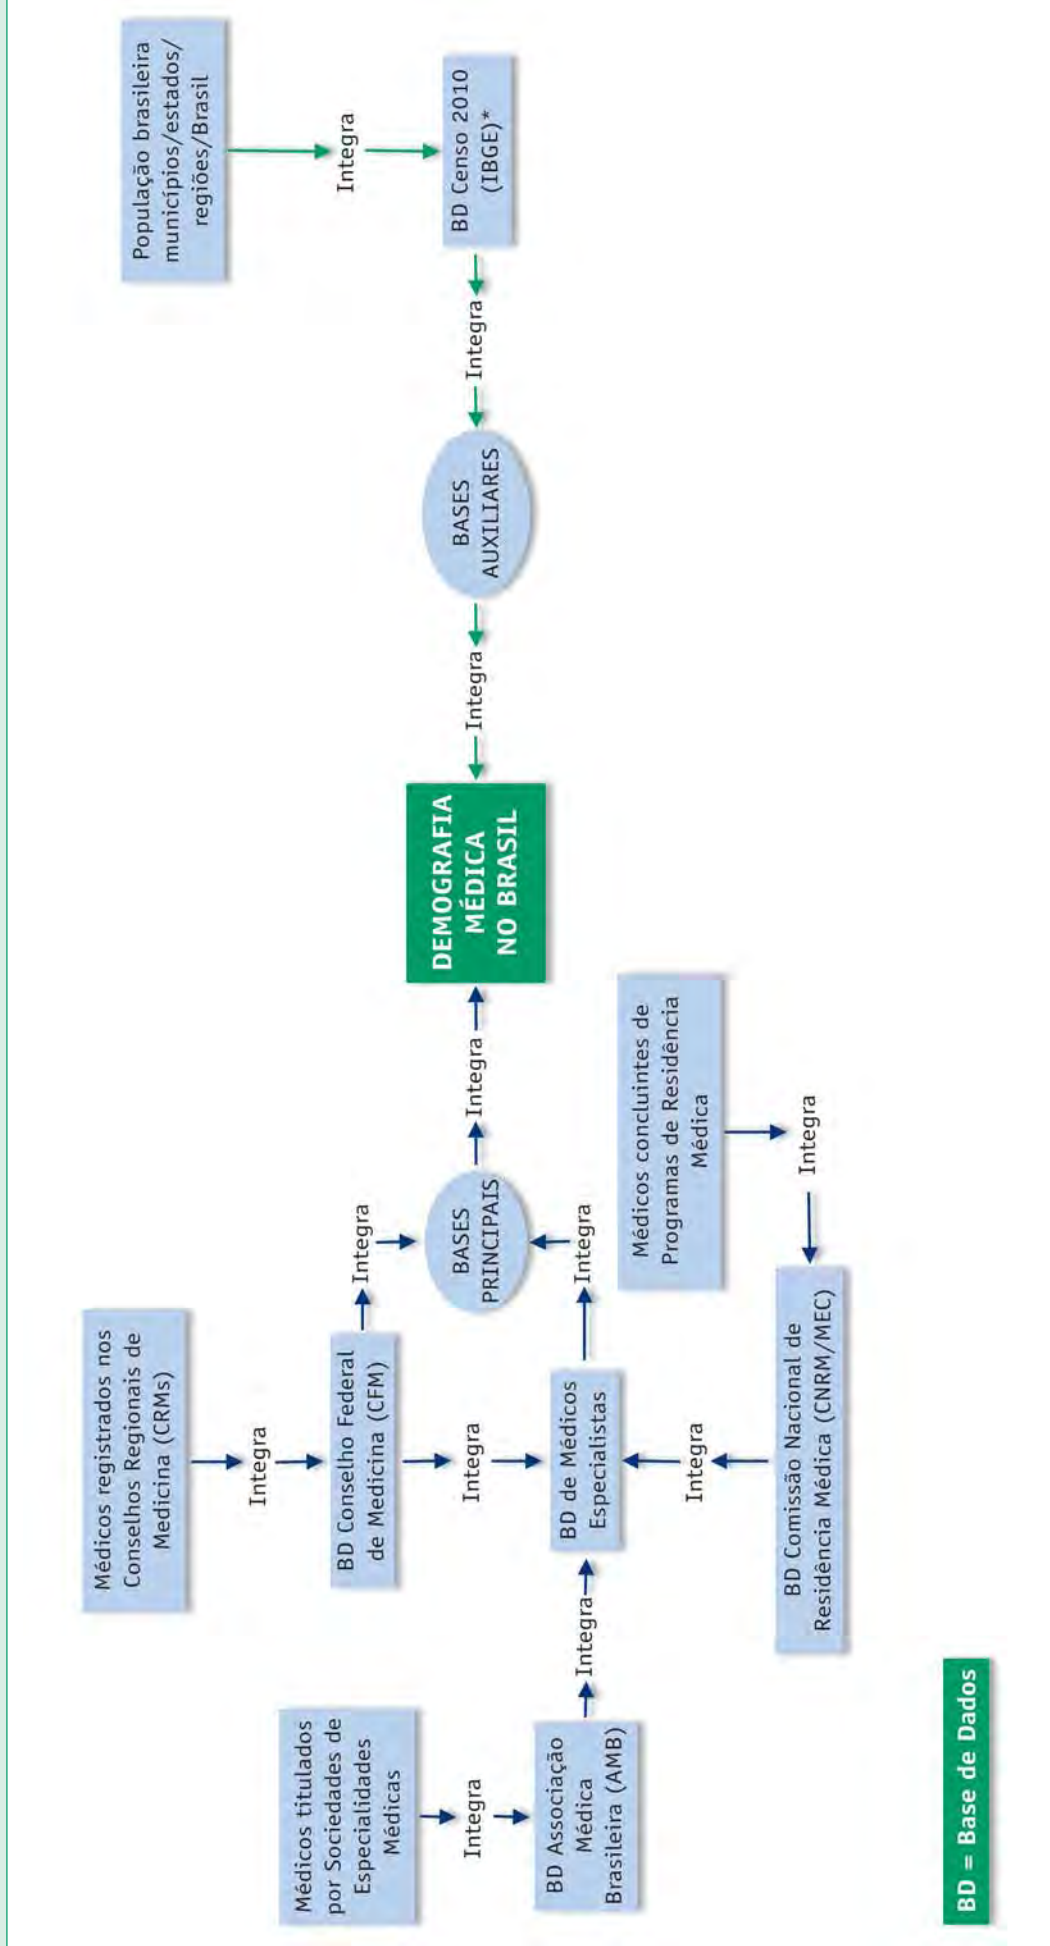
População brasileira municípios/estados/regiões/Brasil

Integra

BD Censo 2010 (IBGE)*

Integra

BASES AUXILIARES

Integra

DEMOGRAFIA MÉDICA NO BRASIL

Integra

BASES PRINCIPAIS

Integra

Integra

Médicos concluintes de Programas de Residência Médica

Integra

BD Comissão Nacional de Residência Médica (CNRM/MEC)

Integra

Médicos registrados nos Conselhos Regionais de Medicina (CRMs)

Integra

BD Conselho Federal de Medicina (CFM)

Integra

BD de Médicos Especialistas

Integra

Médicos titulados por Sociedades de Especialidades Médicas

Integra

BD Associação Médica Brasileira (AMB)

BD = Base de Dados